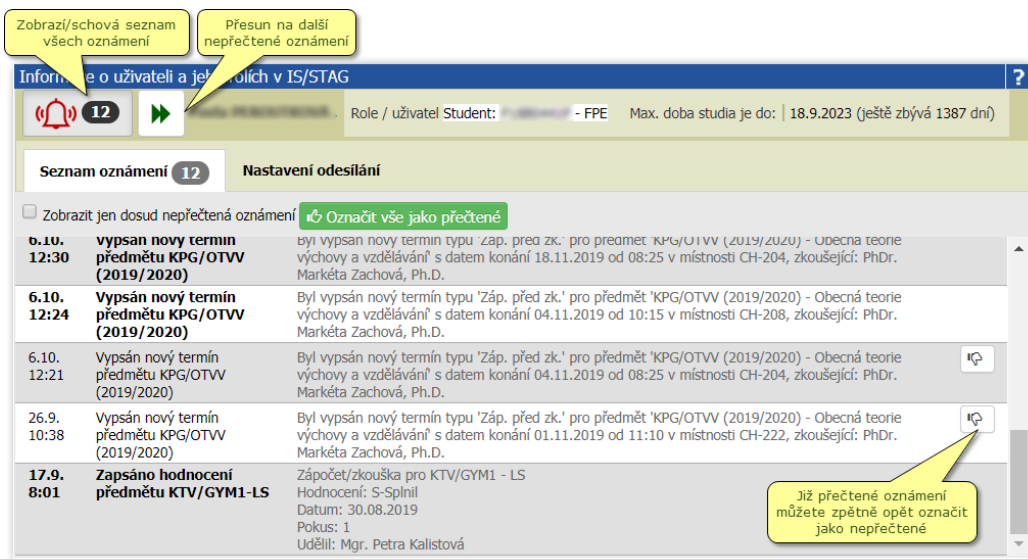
Zobrazí/schová seznam všech oznámení

Přesun na další nepřečtené oznámení

Informace o uživateli a jeho rolích v IS/STAG

?

12

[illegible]

Role / uživatel Student: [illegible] - FPE

Max. doba studia je do: 18.9.2023 (ještě zbývá 1387 dní)

Seznam oznámení 12

Nastavení odesílání

Zobrazit jen dosud nepřečtená oznámení

Označit vše jako přečtené

| | | |
|---|---|---|
| 6.10. 12:30 | Vypsán nový termín předmětu KPG/OTVV (2019/2020) | Byl vypsán nový termín typu 'Záp. před zk.' pro předmět 'KPG/OTVV (2019/2020) - Obecná teorie výchovy a vzdělávání' s datem konání 18.11.2019 od 08:25 v místnosti CH-204, zkoušející: PhDr. Markéta Zachová, Ph.D. |
| 6.10. 12:24 | Vypsán nový termín předmětu KPG/OTVV (2019/2020) | Byl vypsán nový termín typu 'Záp. před zk.' pro předmět 'KPG/OTVV (2019/2020) - Obecná teorie výchovy a vzdělávání' s datem konání 04.11.2019 od 10:15 v místnosti CH-208, zkoušející: PhDr. Markéta Zachová, Ph.D. |
| 6.10. 12:21 | Vypsán nový termín předmětu KPG/OTVV (2019/2020) | Byl vypsán nový termín typu 'Záp. před zk.' pro předmět 'KPG/OTVV (2019/2020) - Obecná teorie výchovy a vzdělávání' s datem konání 04.11.2019 od 08:25 v místnosti CH-204, zkoušející: PhDr. Markéta Zachová, Ph.D. |
| 26.9. 10:38 | Vypsán nový termín předmětu KPG/OTVV (2019/2020) | Byl vypsán nový termín typu 'Záp. před zk.' pro předmět 'KPG/OTVV (2019/2020) - Obecná teorie výchovy a vzdělávání' s datem konání 01.11.2019 od 11:10 v místnosti CH-222, zkoušející: PhDr. Markéta Zachová, Ph.D. |
| 17.9. 8:01 | Zapsáno hodnocení předmětu KTV/GYM1-LS | Zápočet/zkouška pro KTV/GYM1 - LS Hodnocení: S-Splnil Datum: 30.08.2019 Pokus: 1 Udělil: Mgr. Petra Kalistová |

Již přečtené oznámení můžete zpětně opět označit jako nepřečtené